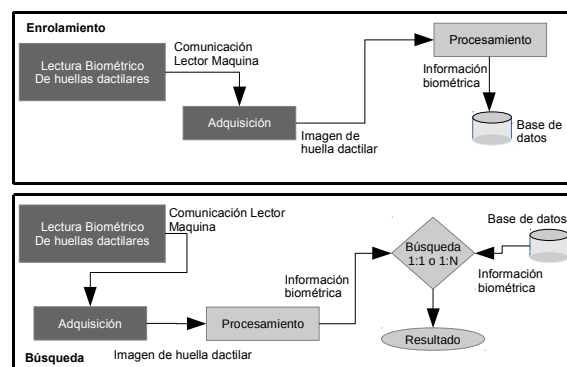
Enrolamiento

Lectura Biométrico De huellas dactilares

Comunicación Lector Maquina

Adquisición

Imagen de huella dactilar

Procesamiento

Información biométrica

Base de datos

Lectura Biométrico De huellas dactilares

Comunicación Lector Maquina

Adquisición

Procesamiento

Información biométrica

Búsqueda 1:1 o 1:N

Base de datos

Información biométrica

Resultado

Búsqueda

Imagen de huella dactilar